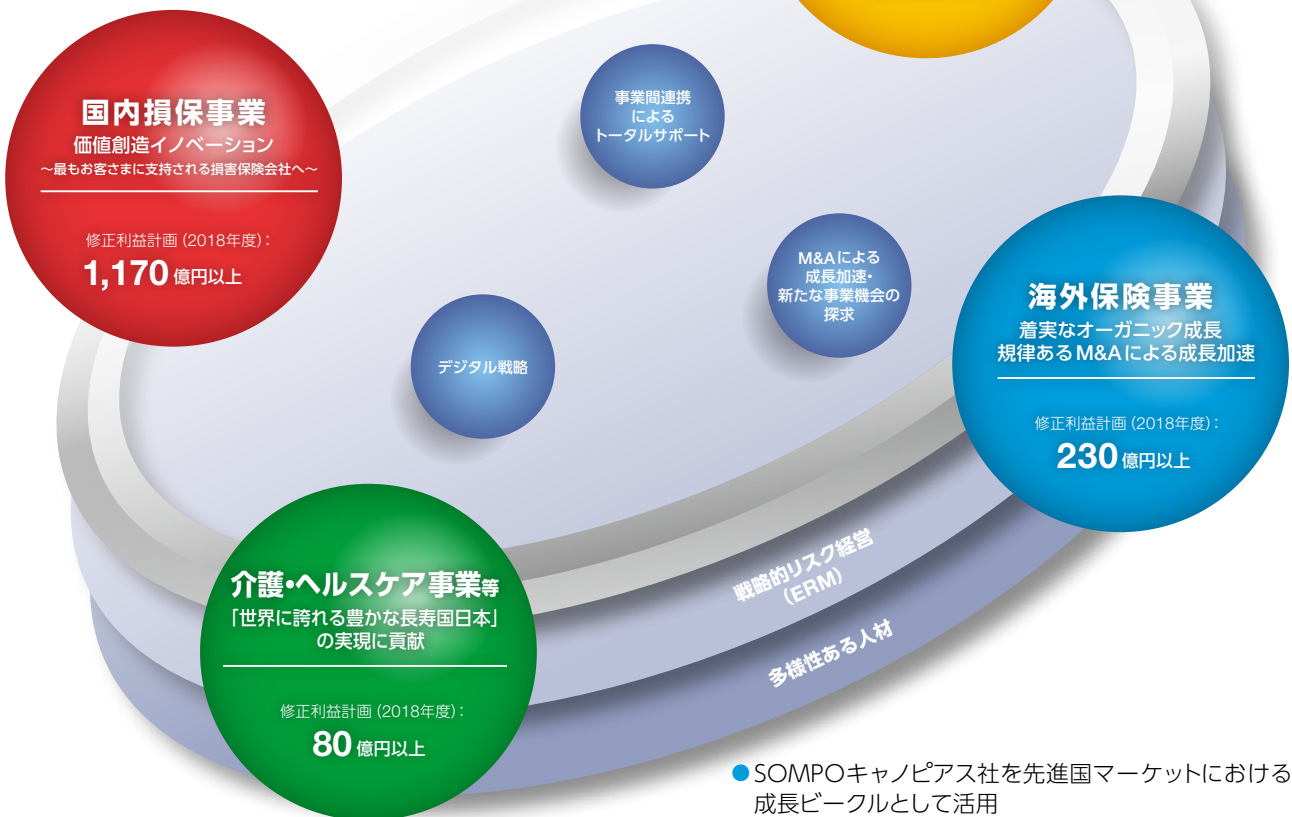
国内損保事業
価値創造イノベーション
〜最もお客さまに支持される損害保険会社へ〜

修正利益計画（2018年度）：
1,170億円以上

事業間連携
による
トータルサポート

M&Aによる
成長加速・
新たな事業機会の
探求

デジタル戦略

海外保険事業
着実なオーガニック成長
規律あるM&Aによる成長加速

修正利益計画（2018年度）：
230億円以上

介護・ヘルスケア事業等
「世界に誇れる豊かな長寿国日本」
の実現に貢献

修正利益計画（2018年度）：
80億円以上

戦略的リスク経営
（ERM）

多様性ある人材

SOMPOキャノピアス社を先進国マーケットにおける成長ビークルとして活用